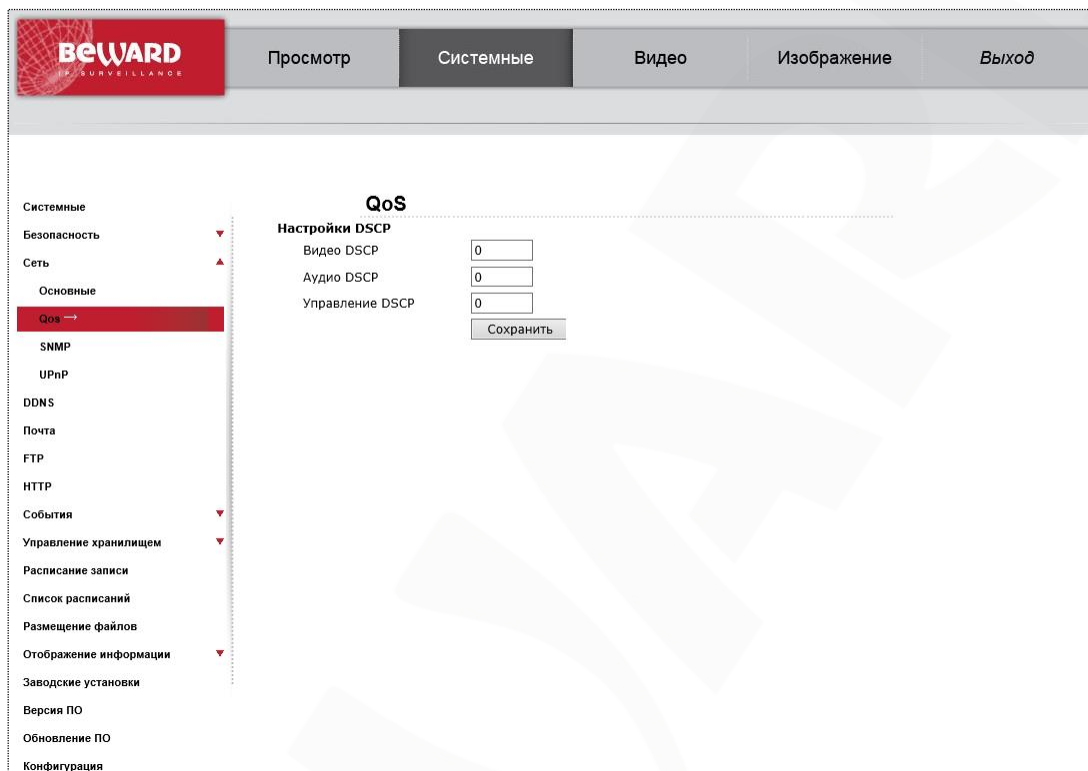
BEWARD
IP SURVEILLANCE

Просмотр
Системные
Видео
Изображение
Выход

Системные
Безопасность
Сеть
Основные
Qos →
SNMP
UPnP
DDNS
Почта
FTP
HTTP
События
Управление хранилищем
Расписание записи
Список расписаний
Размещение файлов
Отображение информации
Заводские установки
Версия ПО
Обновление ПО
Конфигурация

QoS

Настройки DSCP
Видео DSCP 0
Аудио DSCP 0
Управление DSCP 0
Сохранить